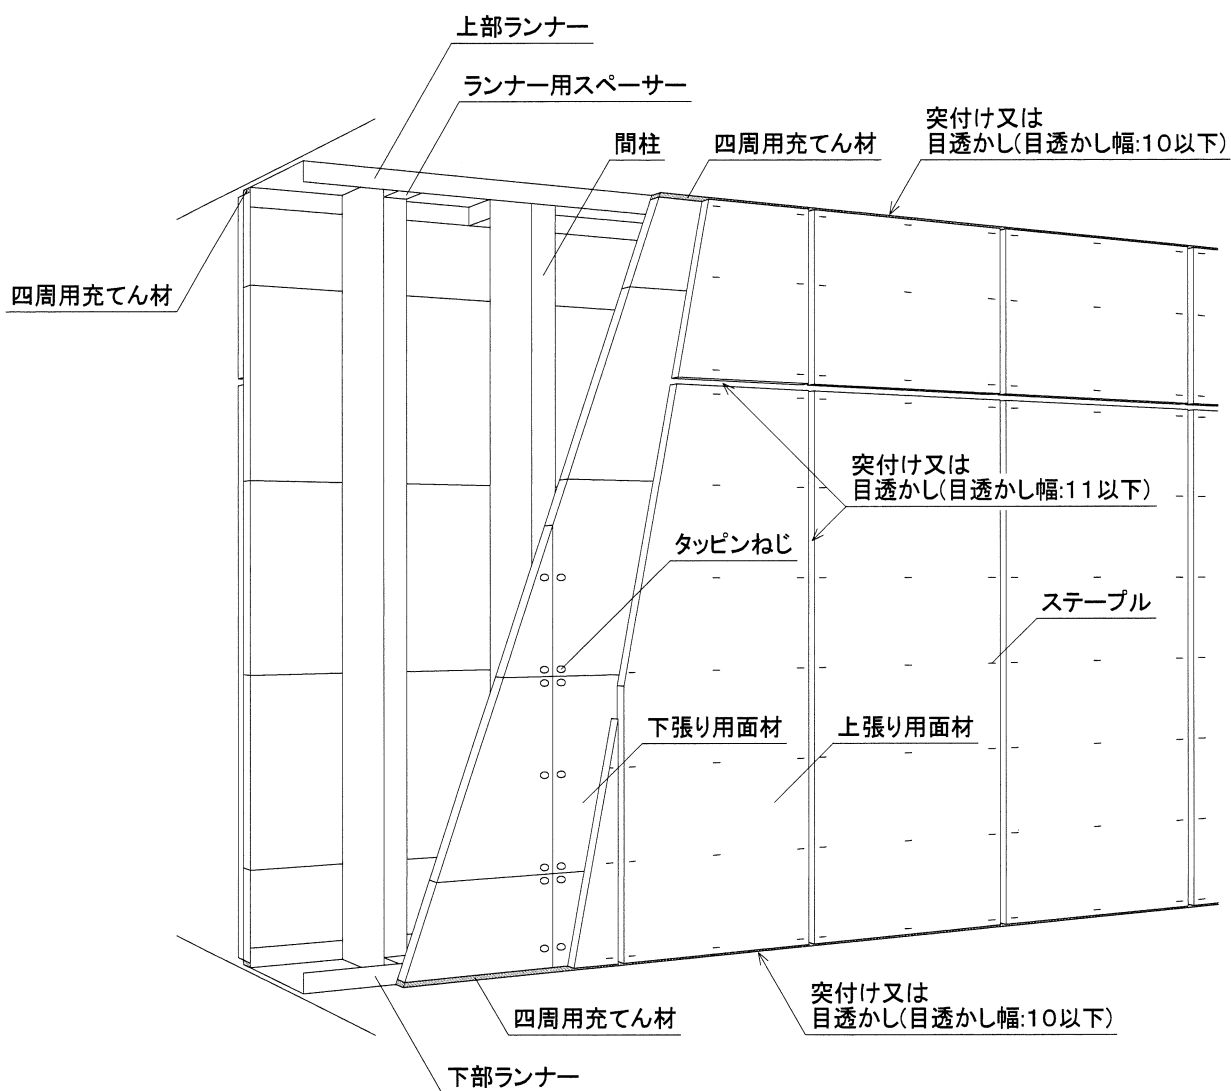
上部ランナー

ランナー用スペーサー

間柱

四周用充てん材

突付け又は
目透かし(目透かし幅:10以下)

四周用充てん材

突付け又は
目透かし(目透かし幅:11以下)

タッピンねじ

ステープル

下張り用面材

上張り用面材

四周用充てん材

突付け又は
目透かし(目透かし幅:10以下)

下部ランナー